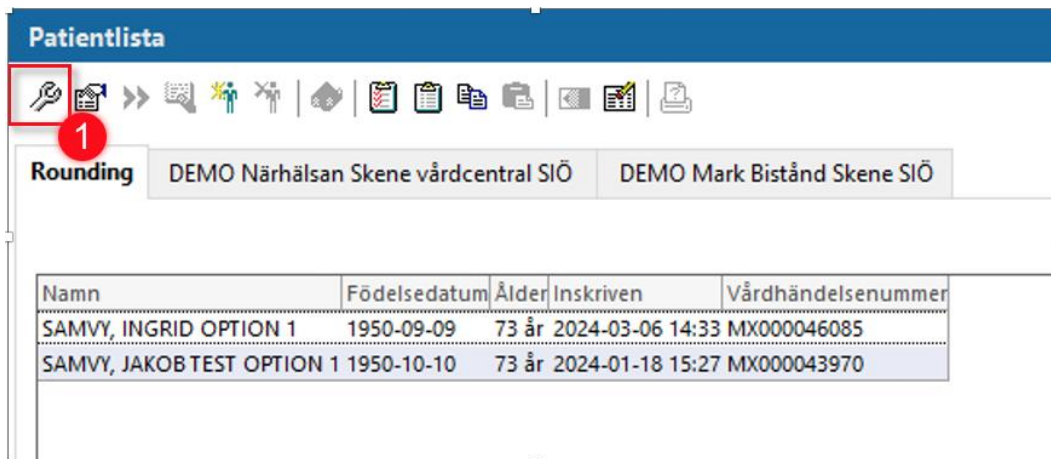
Patientlista

1

Rounding | DEMO Närhälsan Skene vårdcentral SIÖ | DEMO Mark Bistånd Skene SIÖ

| Namn | Födelsedatum | Ålder | Inskriven | Vårdhändelsenummer |
|---|---|---|---|---|
| SAMVY, INGRID OPTION 1 | 1950-09-09 | 73 år | 2024-03-06 14:33 | MX000046085 |
| SAMVY, JAKOB TEST OPTION 1 | 1950-10-10 | 73 år | 2024-01-18 15:27 | MX000043970 |